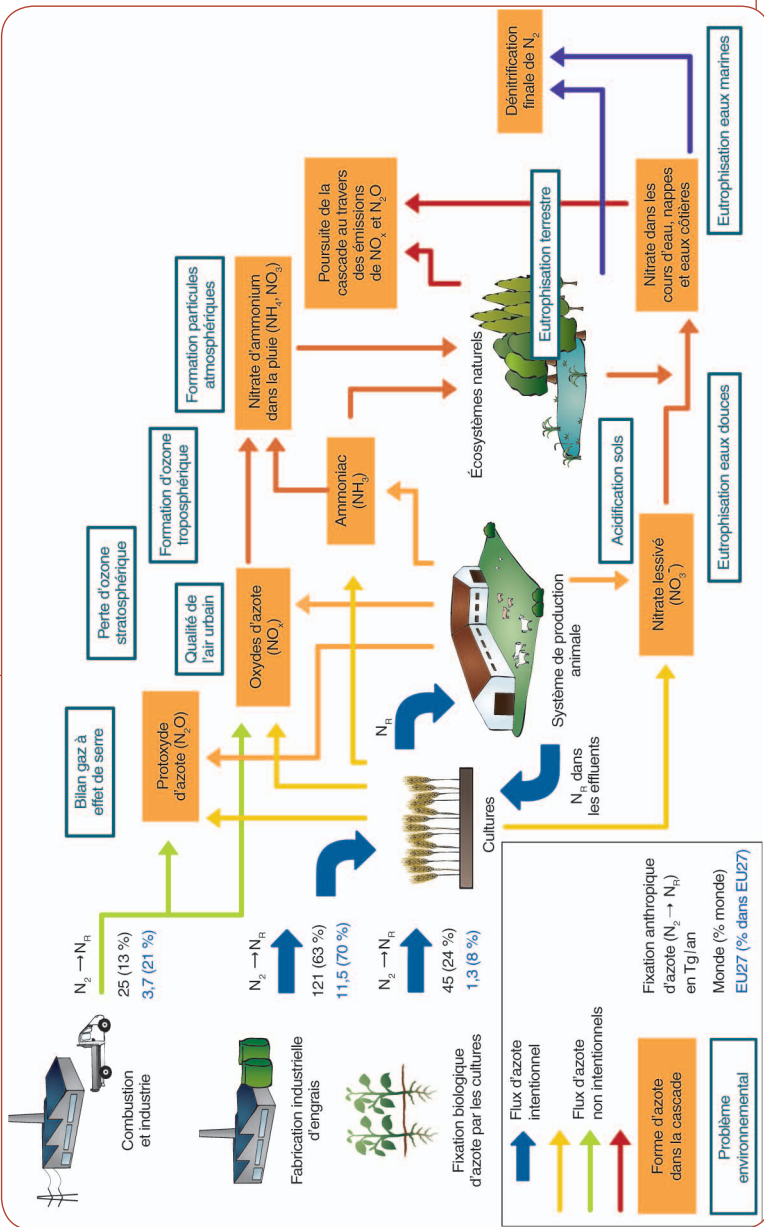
Combustion et industrie

$N_2 \rightarrow N_R$

25 (13 %)
3,7 (21 %)

Fabrication industrielle d'engrais

$N_2 \rightarrow N_R$

121 (63 %)
11,5 (70 %)

Fixation biologique d'azote par les cultures

$N_2 \rightarrow N_R$

45 (24 %)
1,3 (8 %)

Bilan gaz à effet de serre

Protoxyde d'azote ($N_2O$)

Qualité de l'air urbain

Perte d'ozone stratosphérique

Oxydes d'azote ($NO_x$)

Formation d'ozone troposphérique

Ammoniac ($NH_3$)

Formation particules atmosphériques

Nitrate d'ammonium dans la pluie ($NH_4$, $NO_3$)

Poursuite de la cascade au travers des émissions de $NO_x$ et $N_2O$

Dénitrification finale de $N_2$

Cultures

$N_R$

$N_R$ dans les effluents

Système de production animale

Écosystèmes naturels

Eutrophisation terrestre

Acidification sols

Nitrate lessivé ($NO_3^-$)

Nitrate dans les cours d'eau, nappes et eaux côtières

Eutrophisation eaux douces

Eutrophisation eaux marines

Flux d'azote intentionnel

Flux d'azote non intentionnels

Forme d'azote dans la cascade

Problème environnemental

Fixation anthropique d'azote ($N_2 \rightarrow N_R$) en Tg/an

Monde (% monde)
EU27 (% dans EU27)